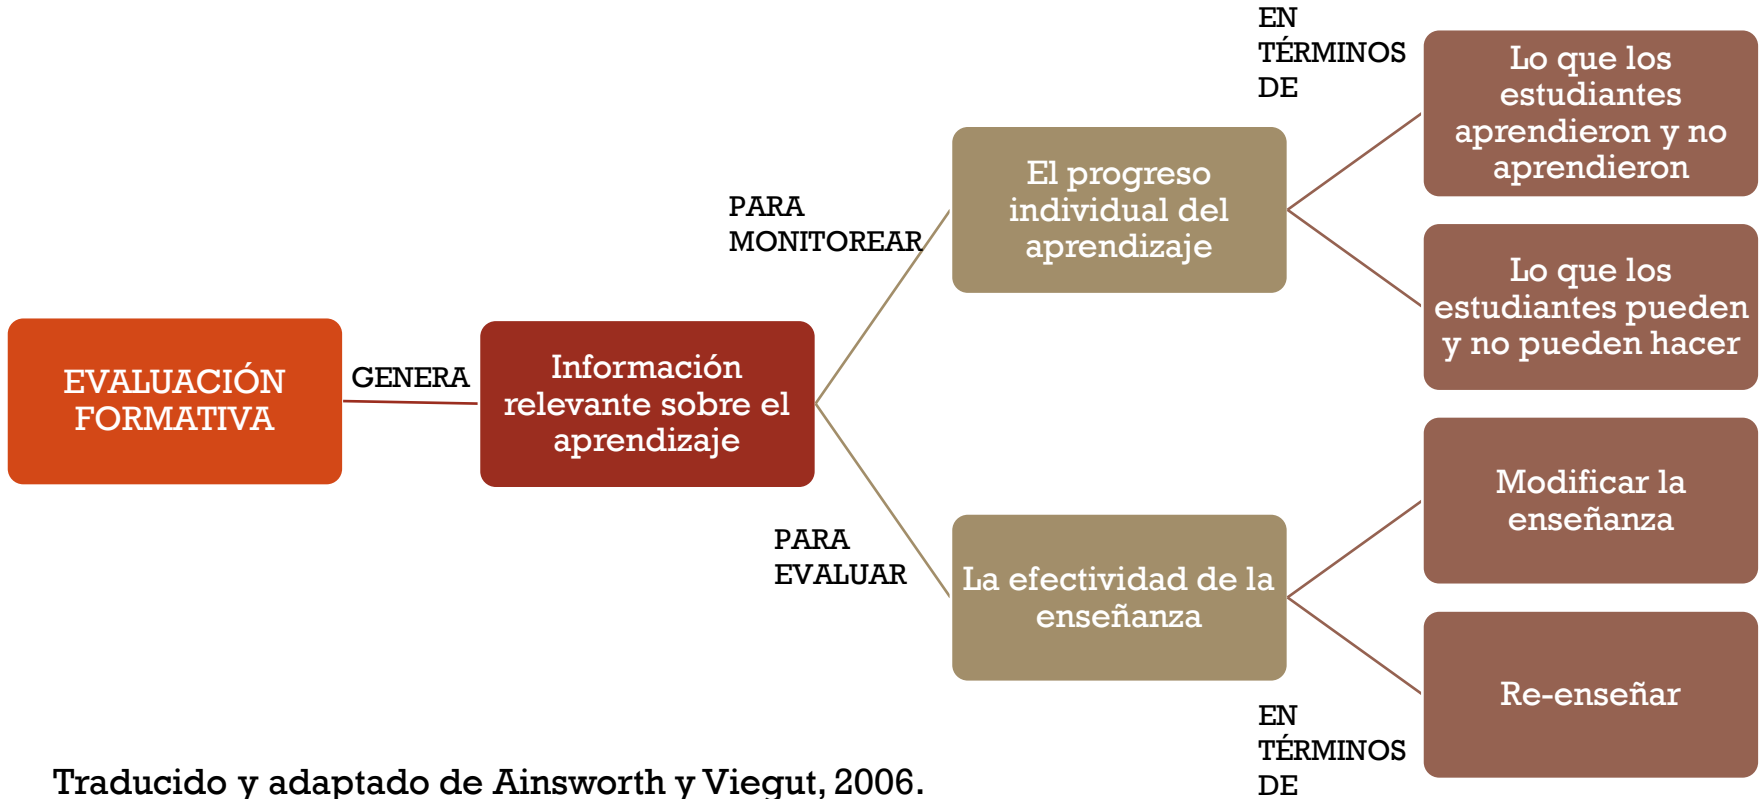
EVALUACIÓN FORMATIVA

GENERA

Información relevante sobre el aprendizaje

PARA MONITOREAR

El progreso individual del aprendizaje

EN TÉRMINOS DE

Lo que los estudiantes aprendieron y no aprendieron

Lo que los estudiantes pueden y no pueden hacer

PARA EVALUAR

La efectividad de la enseñanza

Modificar la enseñanza

Re-enseñar

EN TÉRMINOS DE

Traducido y adaptado de Ainsworth y Viegut, 2006.